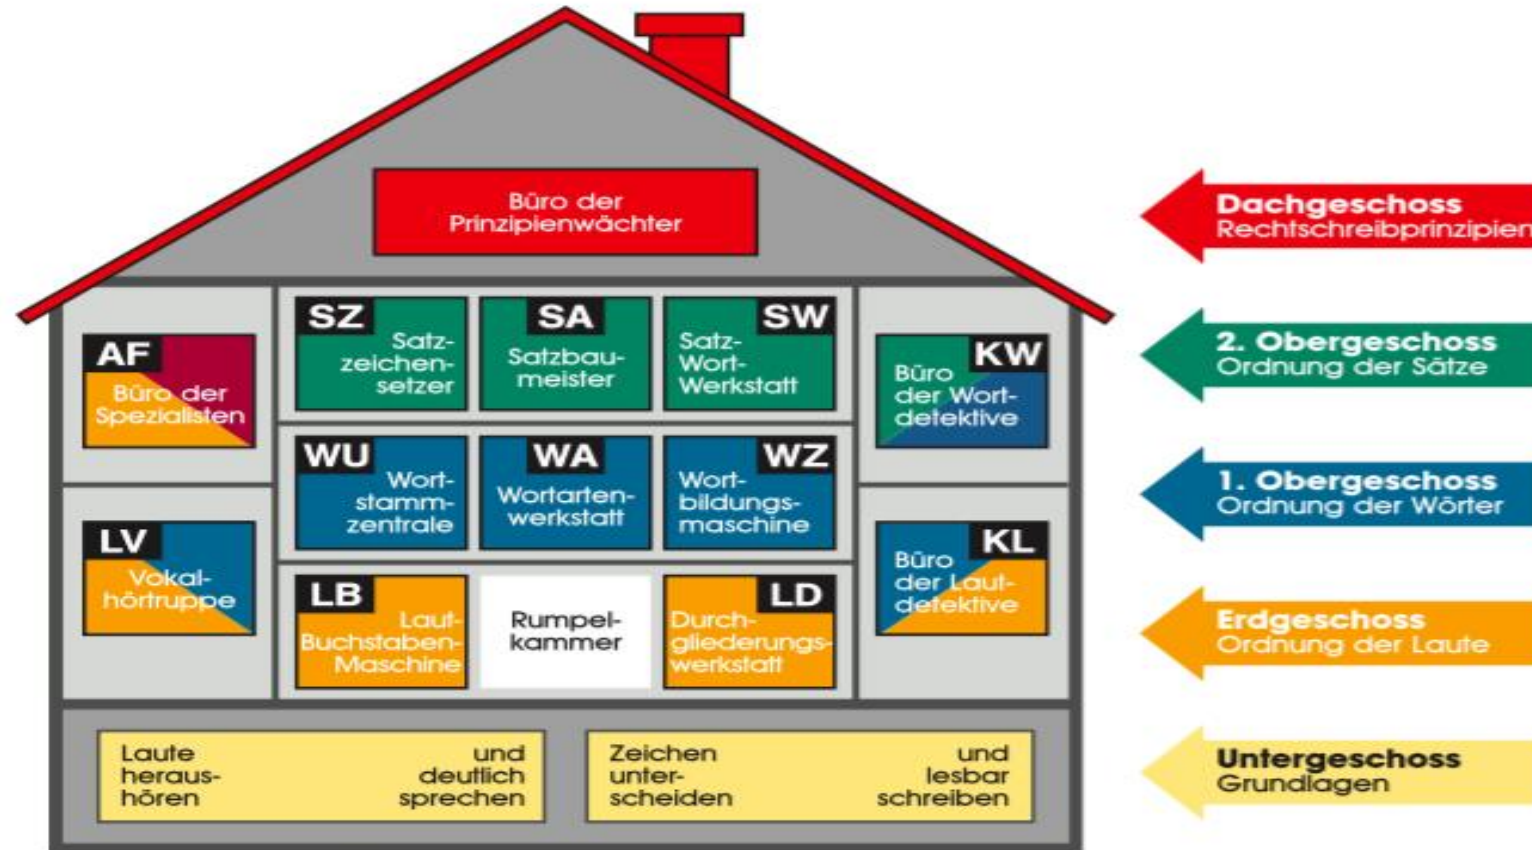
Büro der Prinzipienwächter

Dachgeschoss
Rechtschreibprinzipien

AF
Büro der Spezialisten

SZ
Satzzeichensetzer

SA
Satzbaumeister

SW
Satz-Wort-Werkstatt

KW
Büro der Wortdetektive

2. Obergeschoss
Ordnung der Sätze

WU
Wortstammzentrale

WA
Wortartenwerkstatt

WZ
Wortbildungsmaschine

1. Obergeschoss
Ordnung der Wörter

LV
Vokalhörtruppe

LB
Laut-Buchstaben-Maschine

Rumpelkammer

LD
Durchgliederungswerkstatt

KL
Büro der Lautdetektive

Erdgeschoss
Ordnung der Laute

Laute heraushören und deutlich sprechen

Zeichen unterscheiden und lesbar schreiben

Untergeschoss
Grundlagen